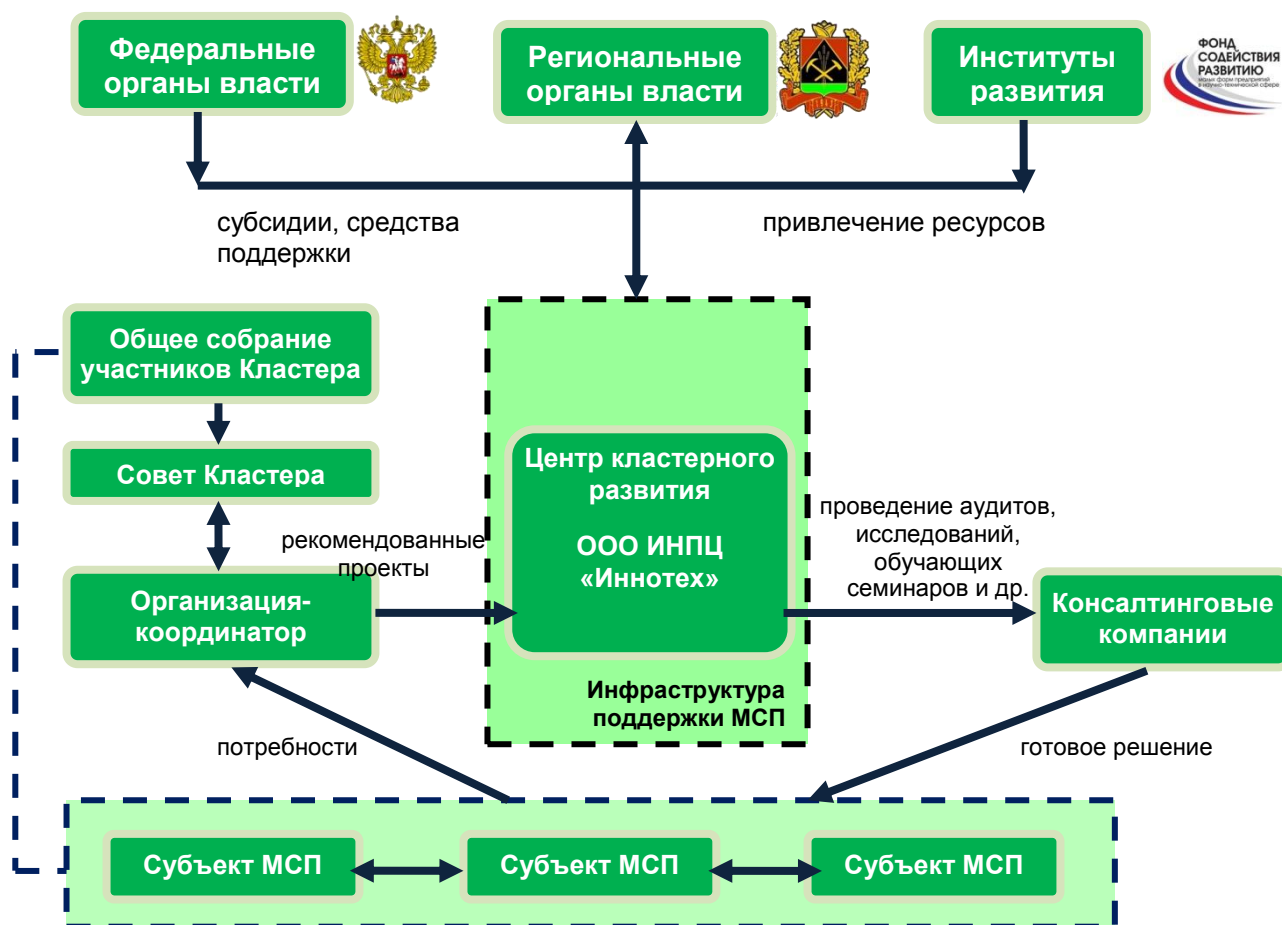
Федеральные органы власти

Региональные органы власти

Институты развития

ФОНД СОДЕЙСТВИЯ РАЗВИТИЮ малых форм предприятий в научно-технической сфере

субсидии, средства поддержки

привлечение ресурсов

Общее собрание участников Кластера

Совет Кластера

рекомендованные проекты

Организация-координатор

Центр кластерного развития

ООО ИНПЦ «Иннотех»

проведение аудитов, исследований, обучающих семинаров и др.

Консалтинговые компании

Инфраструктура поддержки МСП

потребности

готовое решение

Субъект МСП

Субъект МСП

Субъект МСП